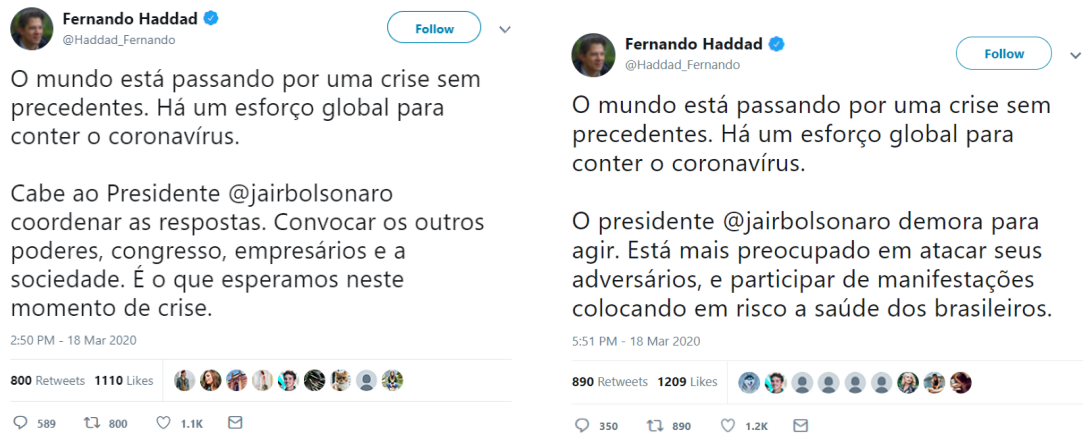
Fernando Haddad
@Haddad_Fernando
Follow

O mundo está passando por uma crise sem precedentes. Há um esforço global para conter o coronavírus.

Cabe ao Presidente @jairbolsonaro coordenar as respostas. Convocar os outros poderes, congresso, empresários e a sociedade. É o que esperamos neste momento de crise.

2:50 PM - 18 Mar 2020

800 Retweets 1110 Likes

589 800 1.1K

Fernando Haddad
@Haddad_Fernando
Follow

O mundo está passando por uma crise sem precedentes. Há um esforço global para conter o coronavírus.

O presidente @jairbolsonaro demora para agir. Está mais preocupado em atacar seus adversários, e participar de manifestações colocando em risco a saúde dos brasileiros.

5:51 PM - 18 Mar 2020

890 Retweets 1209 Likes

350 890 1.2K